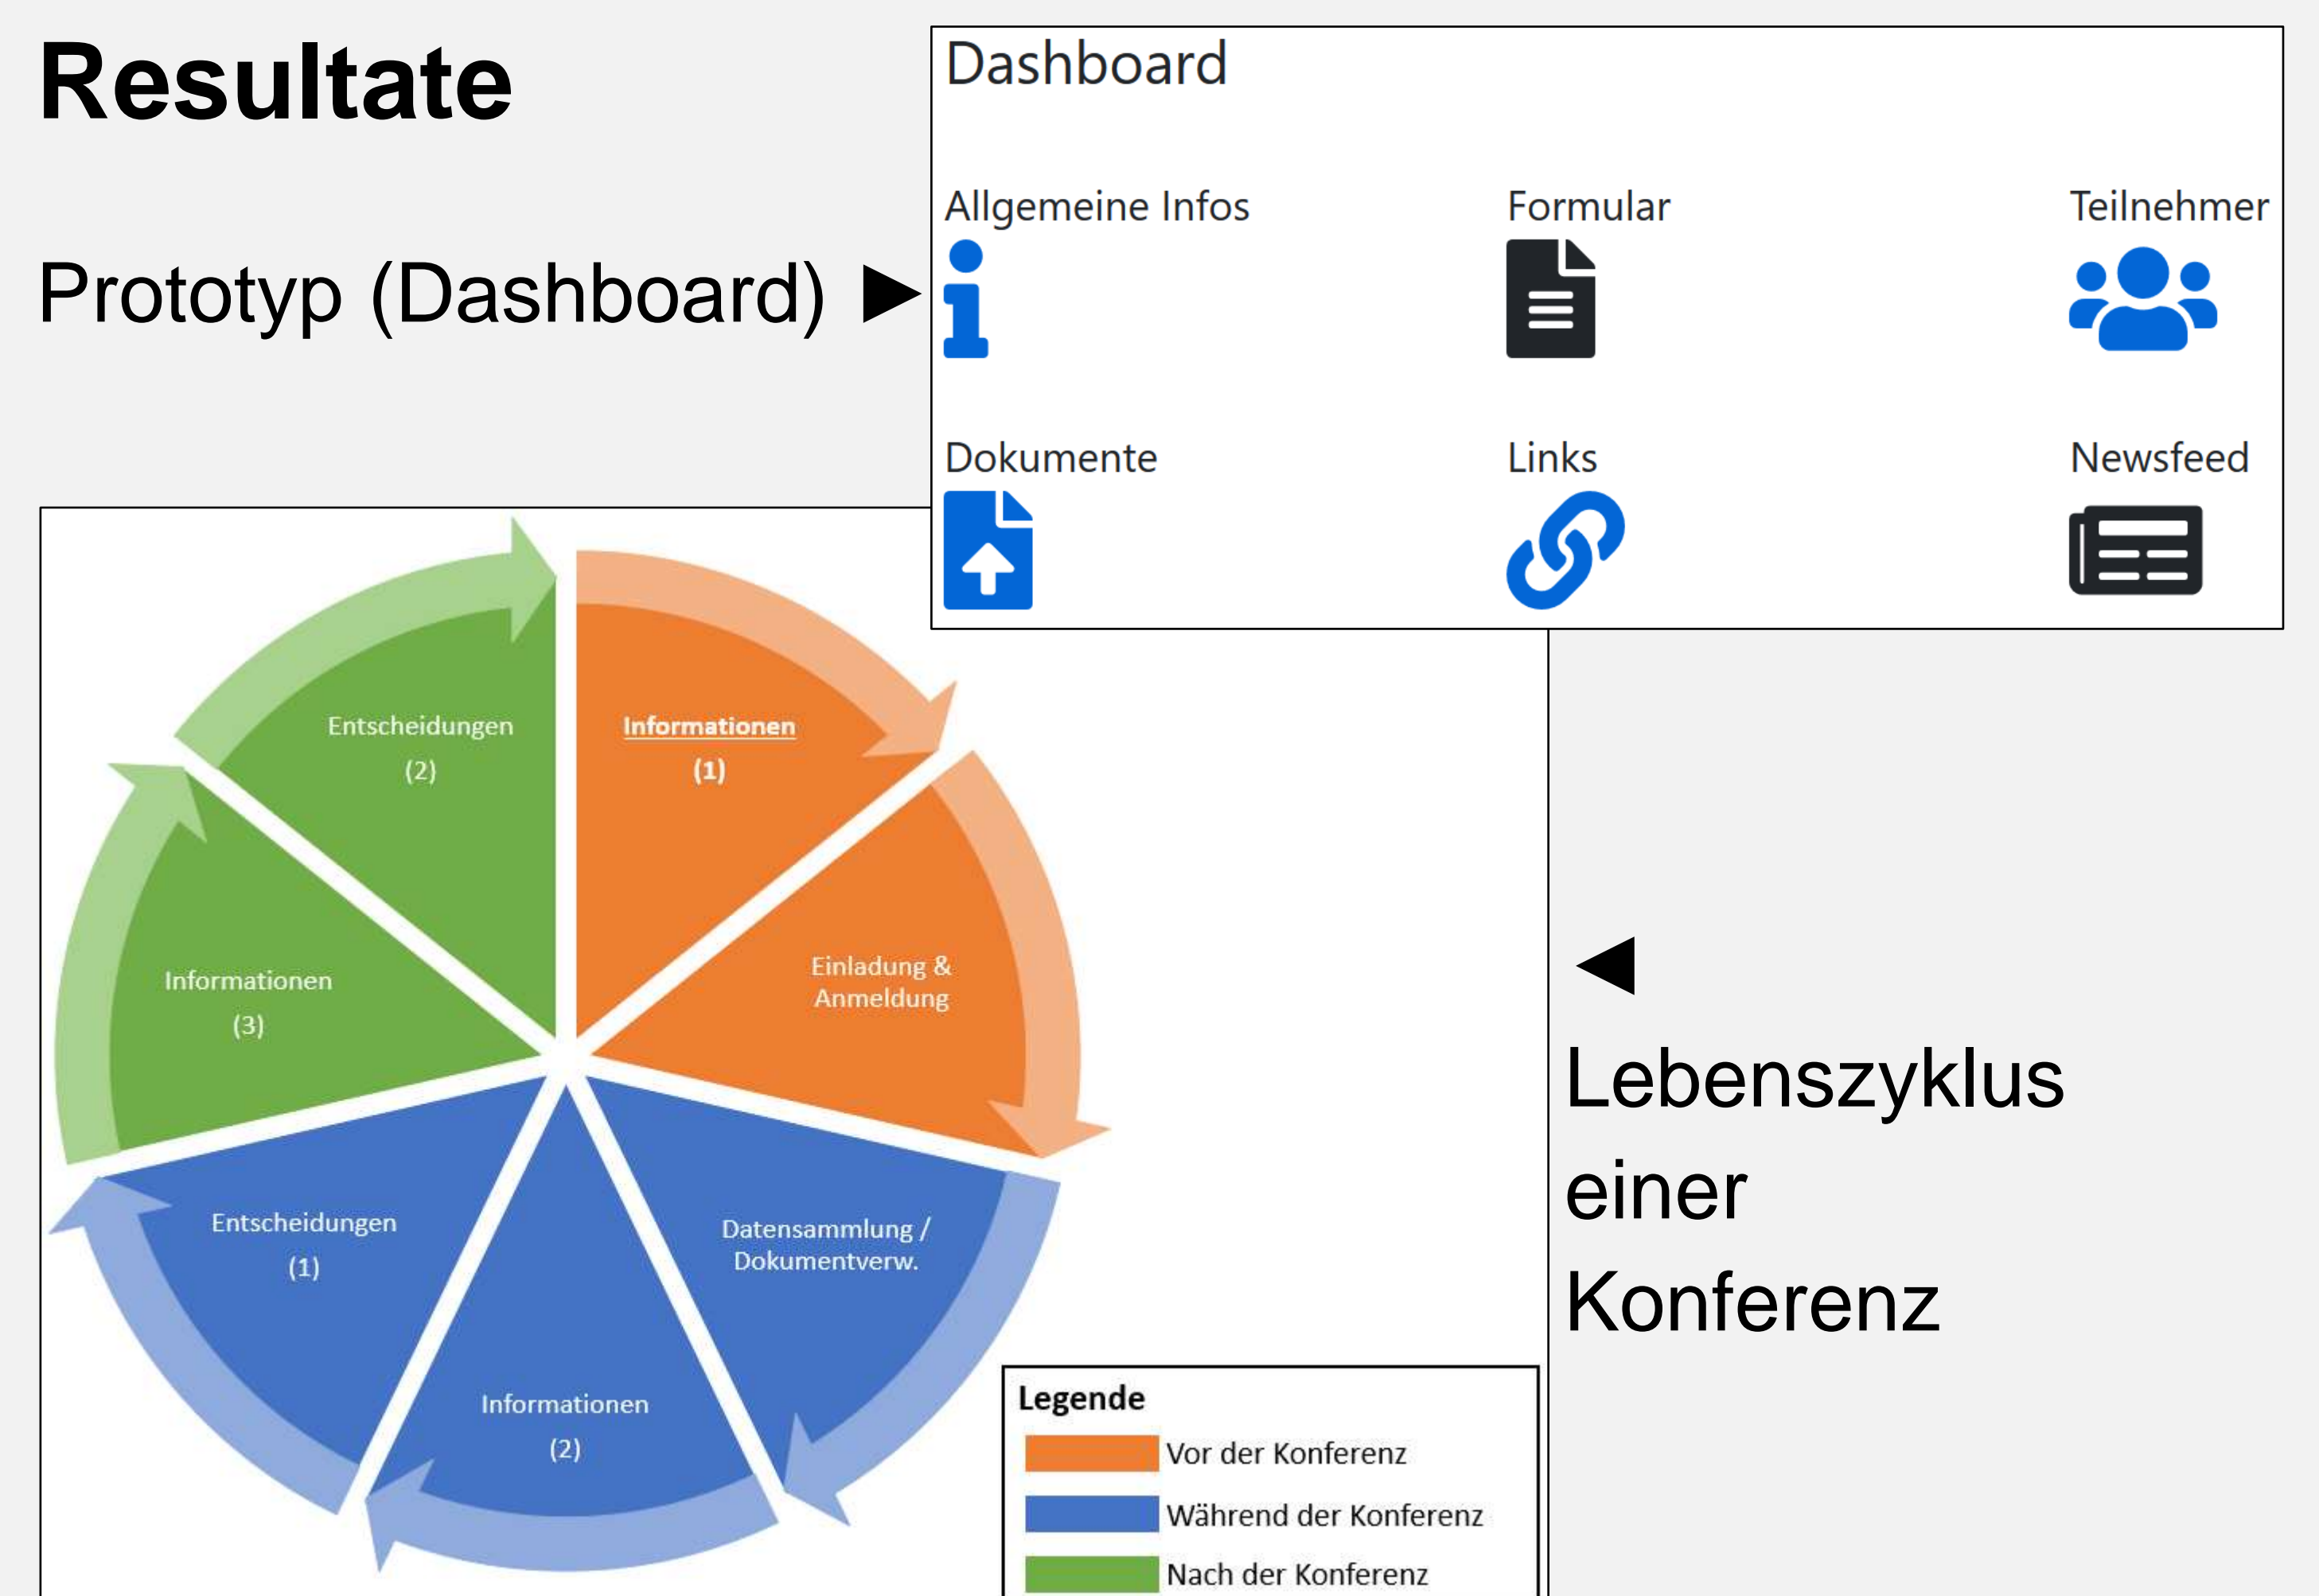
Resultate

Prototyp (Dashboard) ►

Dashboard

Allgemeine Infos

Formular

Teilnehmer

Dokumente

Links

Newsfeed

Entscheidungen (2)

Informationen (1)

Einladung & Anmeldung

Informationen (3)

Entscheidungen (1)

Datensammlung / Dokumentverw.

Informationen (2)

Legende

Vor der Konferenz

Während der Konferenz

Nach der Konferenz

◄

Lebenszyklus einer Konferenz